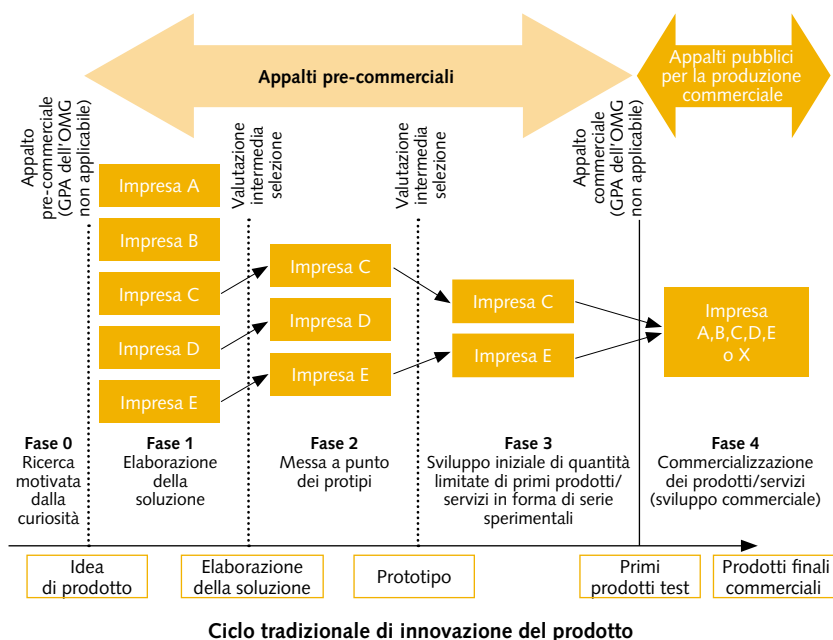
Appalti pre-commerciali

Appalti pubblici per la produzione commerciale

Appalto pre-commerciale (GPA dell'OMG non applicabile)

Valutazione intermedia selezione

Valutazione intermedia selezione

Appalto commerciale (GPA dell'OMG non applicabile)

Impresa A

Impresa B

Impresa C

Impresa D

Impresa E

Impresa C

Impresa D

Impresa E

Impresa C

Impresa E

Impresa A,B,C,D,E o X

Fase 0
Ricerca motivata dalla curiosità

Fase 1
Elaborazione della soluzione

Fase 2
Messa a punto dei protipi

Fase 3
Sviluppo iniziale di quantità limitate di primi prodotti/ servizi in forma di serie sperimentali

Fase 4
Commercializzazione dei prodotti/servizi (sviluppo commerciale)

Idea di prodotto

Elaborazione della soluzione

Prototipo

Primi prodotti test

Prodotti finali commerciali

Ciclo tradizionale di innovazione del prodotto